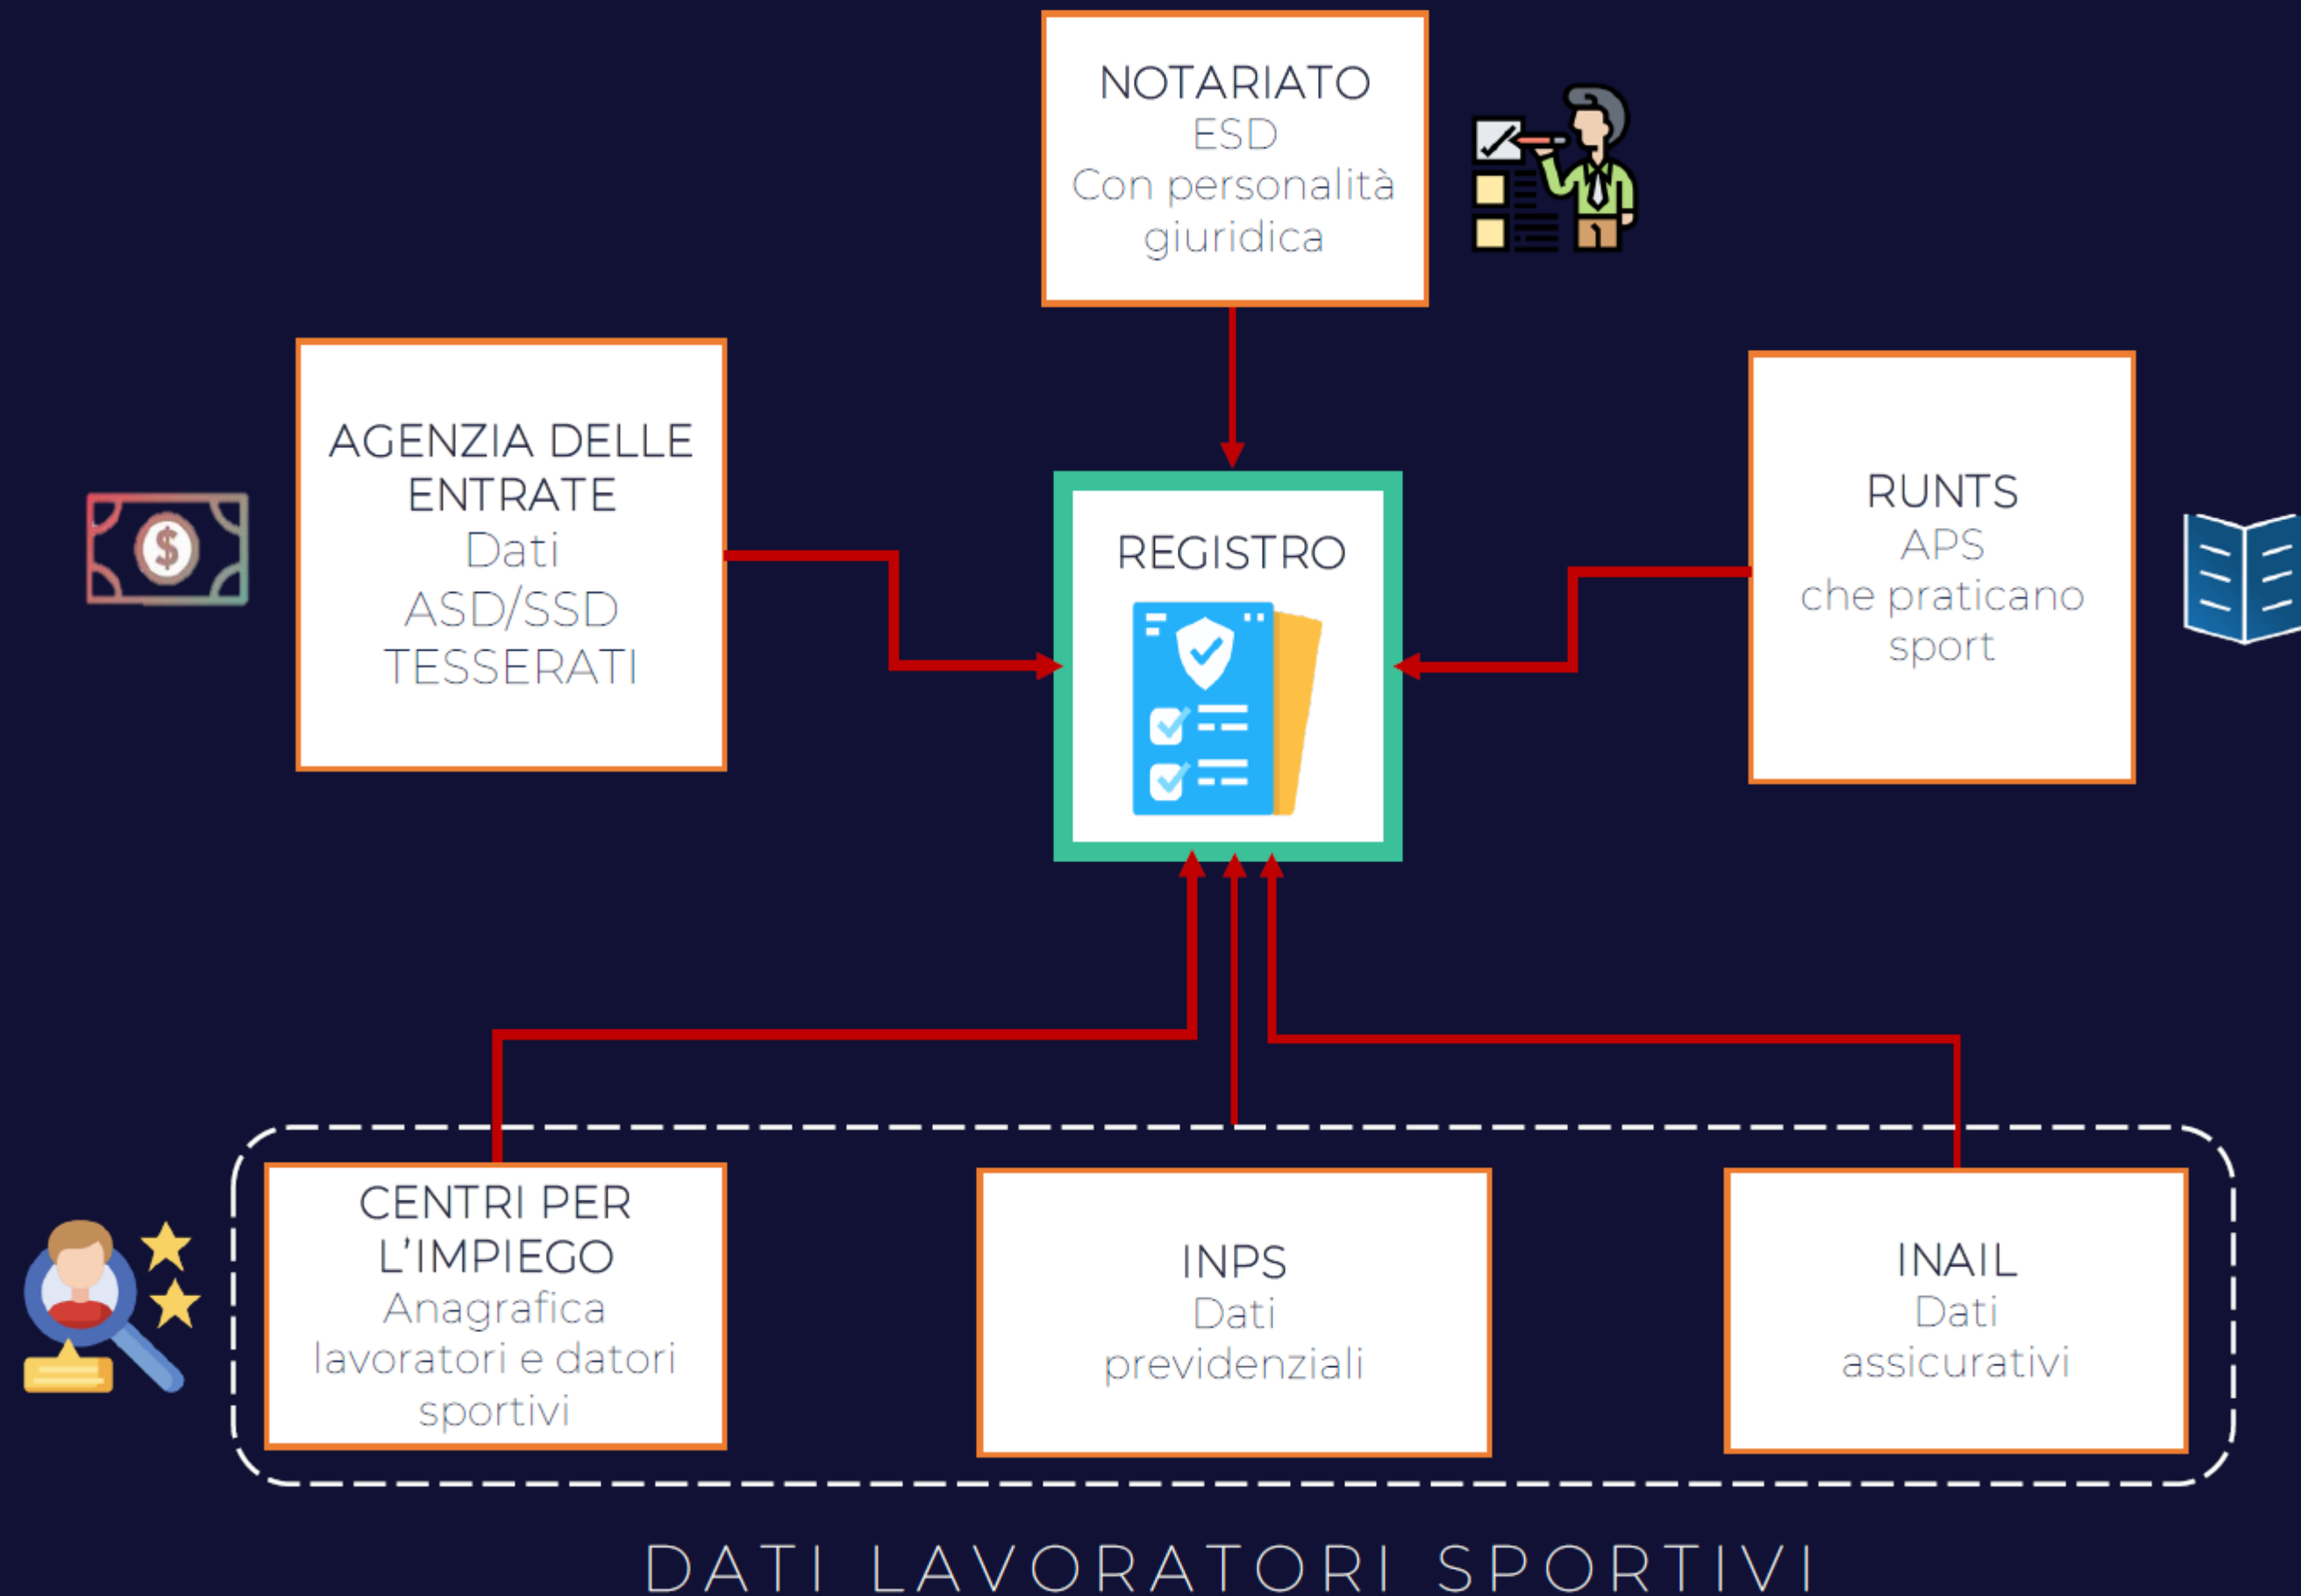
NOTARIATO
ESD
Con personalità giuridica

AGENZIA DELLE ENTRATE
Dati
ASD/SSD
TESSERATI

REGISTRO

RUNTS
APS
che praticano sport

CENTRI PER L'IMPIEGO
Anagrafica lavoratori e datori sportivi

INPS
Dati previdenziali

INAIL
Dati assicurativi

DATI LAVORATORI SPORTIVI